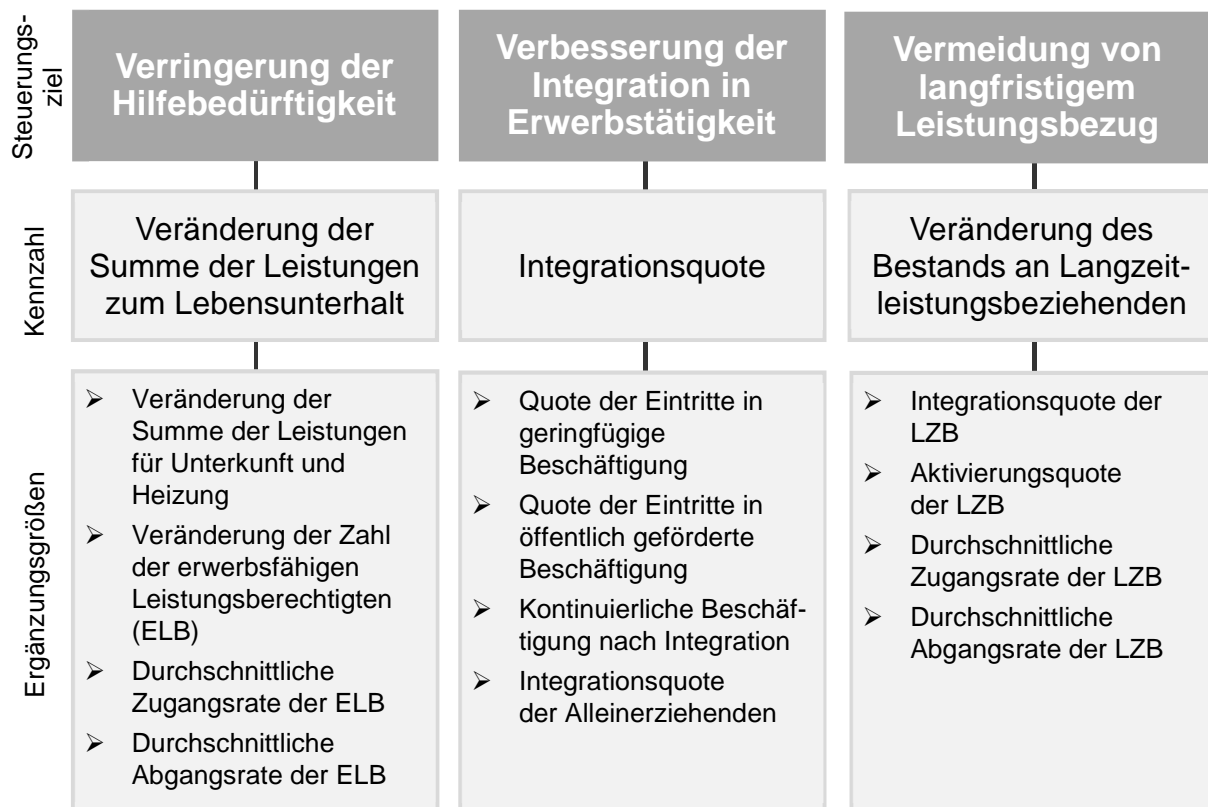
Steuerungsziel

Verringerung der Hilfebedürftigkeit

Verbesserung der Integration in Erwerbstätigkeit

Vermeidung von langfristigem Leistungsbezug

Kennzahl

Veränderung der Summe der Leistungen zum Lebensunterhalt

Integrationsquote

Veränderung des Bestands an Langzeitleistungsbeziehenden

Ergänzungsgrößen

➢ Veränderung der Summe der Leistungen für Unterkunft und Heizung
➢ Veränderung der Zahl der erwerbsfähigen Leistungsberechtigten (ELB)
➢ Durchschnittliche Zugangsrate der ELB
➢ Durchschnittliche Abgangsrate der ELB

➢ Quote der Eintritte in geringfügige Beschäftigung
➢ Quote der Eintritte in öffentlich geförderte Beschäftigung
➢ Kontinuierliche Beschäftigung nach Integration
➢ Integrationsquote der Alleinerziehenden

➢ Integrationsquote der LZB
➢ Aktivierungsquote der LZB
➢ Durchschnittliche Zugangsrate der LZB
➢ Durchschnittliche Abgangsrate der LZB